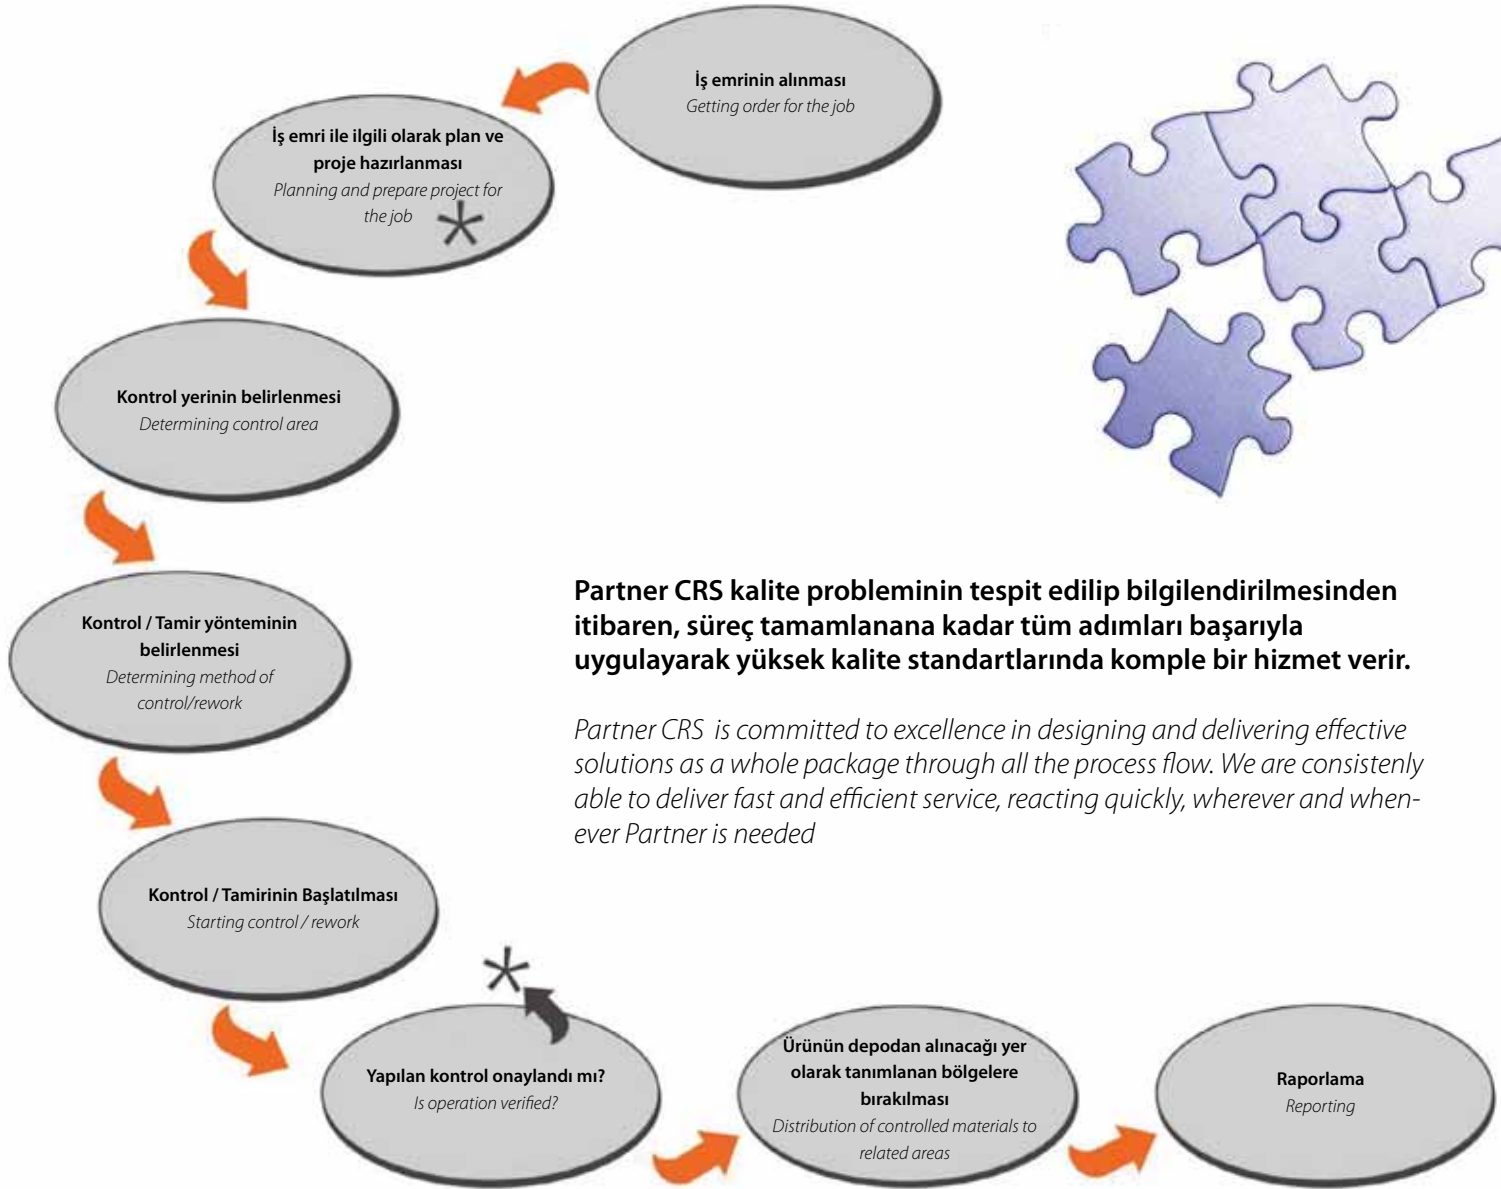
İş emrinin alınması
Getting order for the job

İş emri ile ilgili olarak plan ve proje hazırlanması
Planning and prepare project for the job
*

Kontrol yerinin belirlenmesi
Determining control area

Kontrol / Tamir yönteminin belirlenmesi
Determining method of control/rework

Kontrol / Tamirinin Başlatılması
Starting control / rework

*

Yapılan kontrol onaylandı mı?
Is operation verified?

Ürünün depodan alınacağı yer olarak tanımlanan bölgelere bırakılması
Distribution of controlled materials to related areas

Raporlama
Reporting

Partner CRS kalite probleminin tespit edilip bilgilendirilmesinden itibaren, süreç tamamlanana kadar tüm adımları başarıyla uygulayarak yüksek kalite standartlarında komple bir hizmet verir.

Partner CRS is committed to excellence in designing and delivering effective solutions as a whole package through all the process flow. We are consistenly able to deliver fast and efficient service, reacting quickly, wherever and whenever Partner is needed